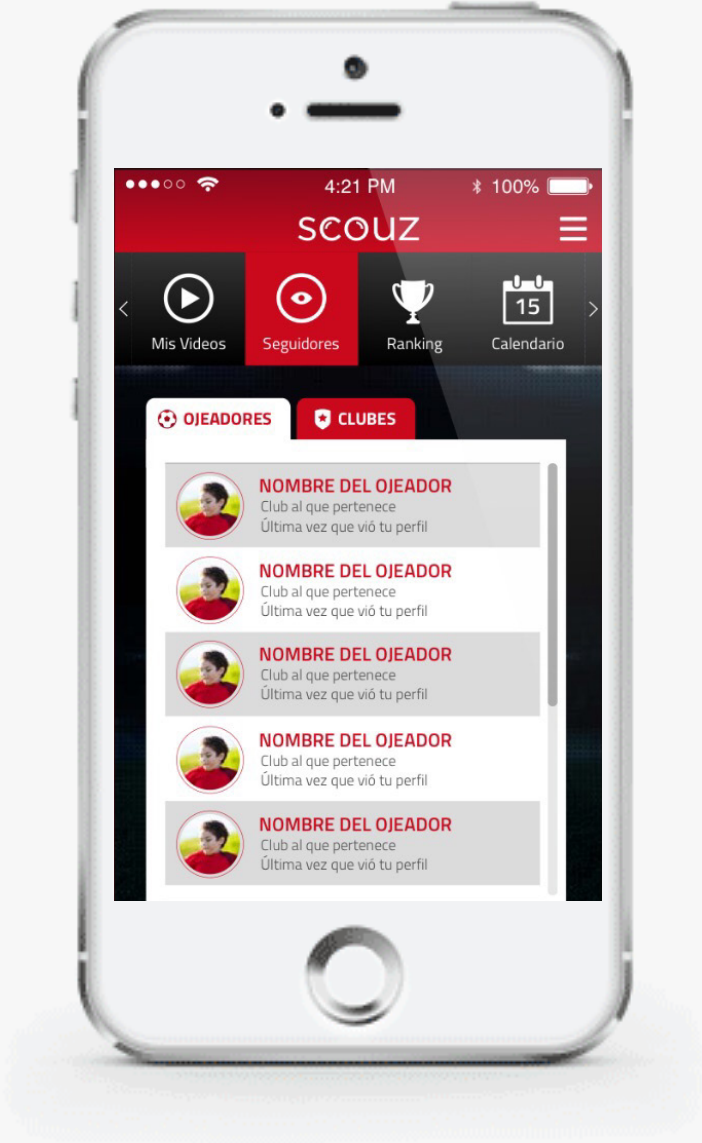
4:21 PM
100%

SCOUZ

Mis Videos
Seguidores
Ranking
15
Calendario

OJEADORES
CLUBES

NOMBRE DEL OJEADOR
Club al que pertenece
Última vez que vió tu perfil

NOMBRE DEL OJEADOR
Club al que pertenece
Última vez que vió tu perfil

NOMBRE DEL OJEADOR
Club al que pertenece
Última vez que vió tu perfil

NOMBRE DEL OJEADOR
Club al que pertenece
Última vez que vió tu perfil

NOMBRE DEL OJEADOR
Club al que pertenece
Última vez que vió tu perfil